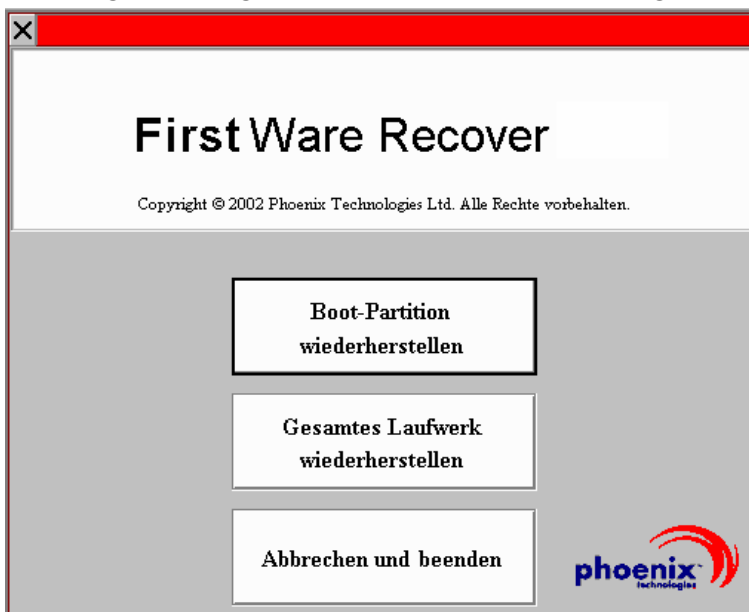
X

First Ware Recover

Copyright © 2002 Phoenix Technologies Ltd. Alle Rechte vorbehalten.

Boot-Partition wiederherstellen

Gesamtes Laufwerk wiederherstellen

Abbrechen und beenden

phoenix technologies